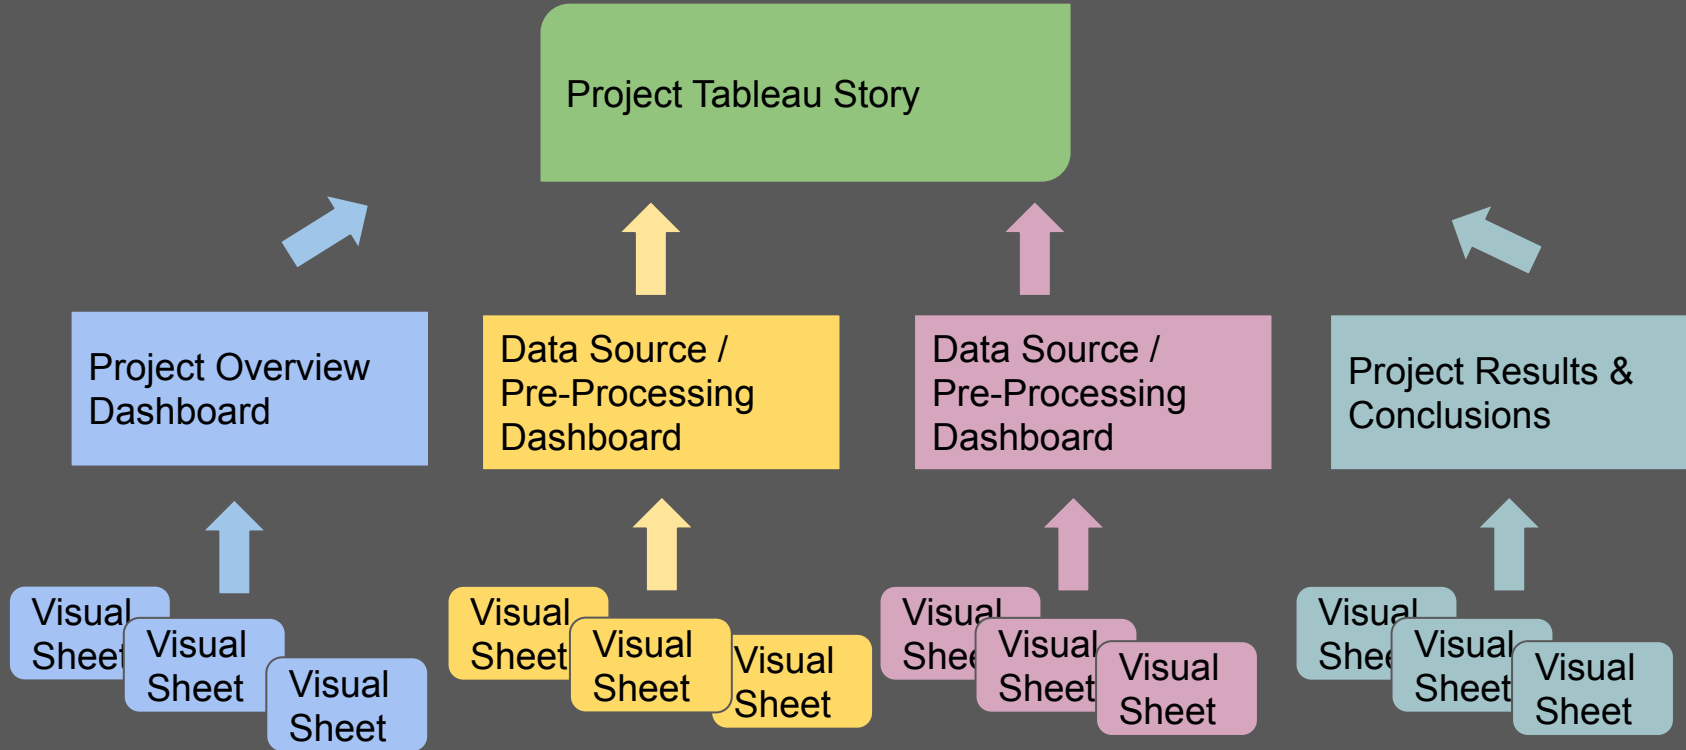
Project Tableau Story

Project Overview Dashboard

Data Source / Pre-Processing Dashboard

Data Source / Pre-Processing Dashboard

Project Results & Conclusions

Visual Sheet

Visual Sheet

Visual Sheet

Visual Sheet

Visual Sheet

Visual Sheet

Visual Shee

Visual Sheet

Visual Sheet

Visual Shee

Visual Sheet

Visual Sheet